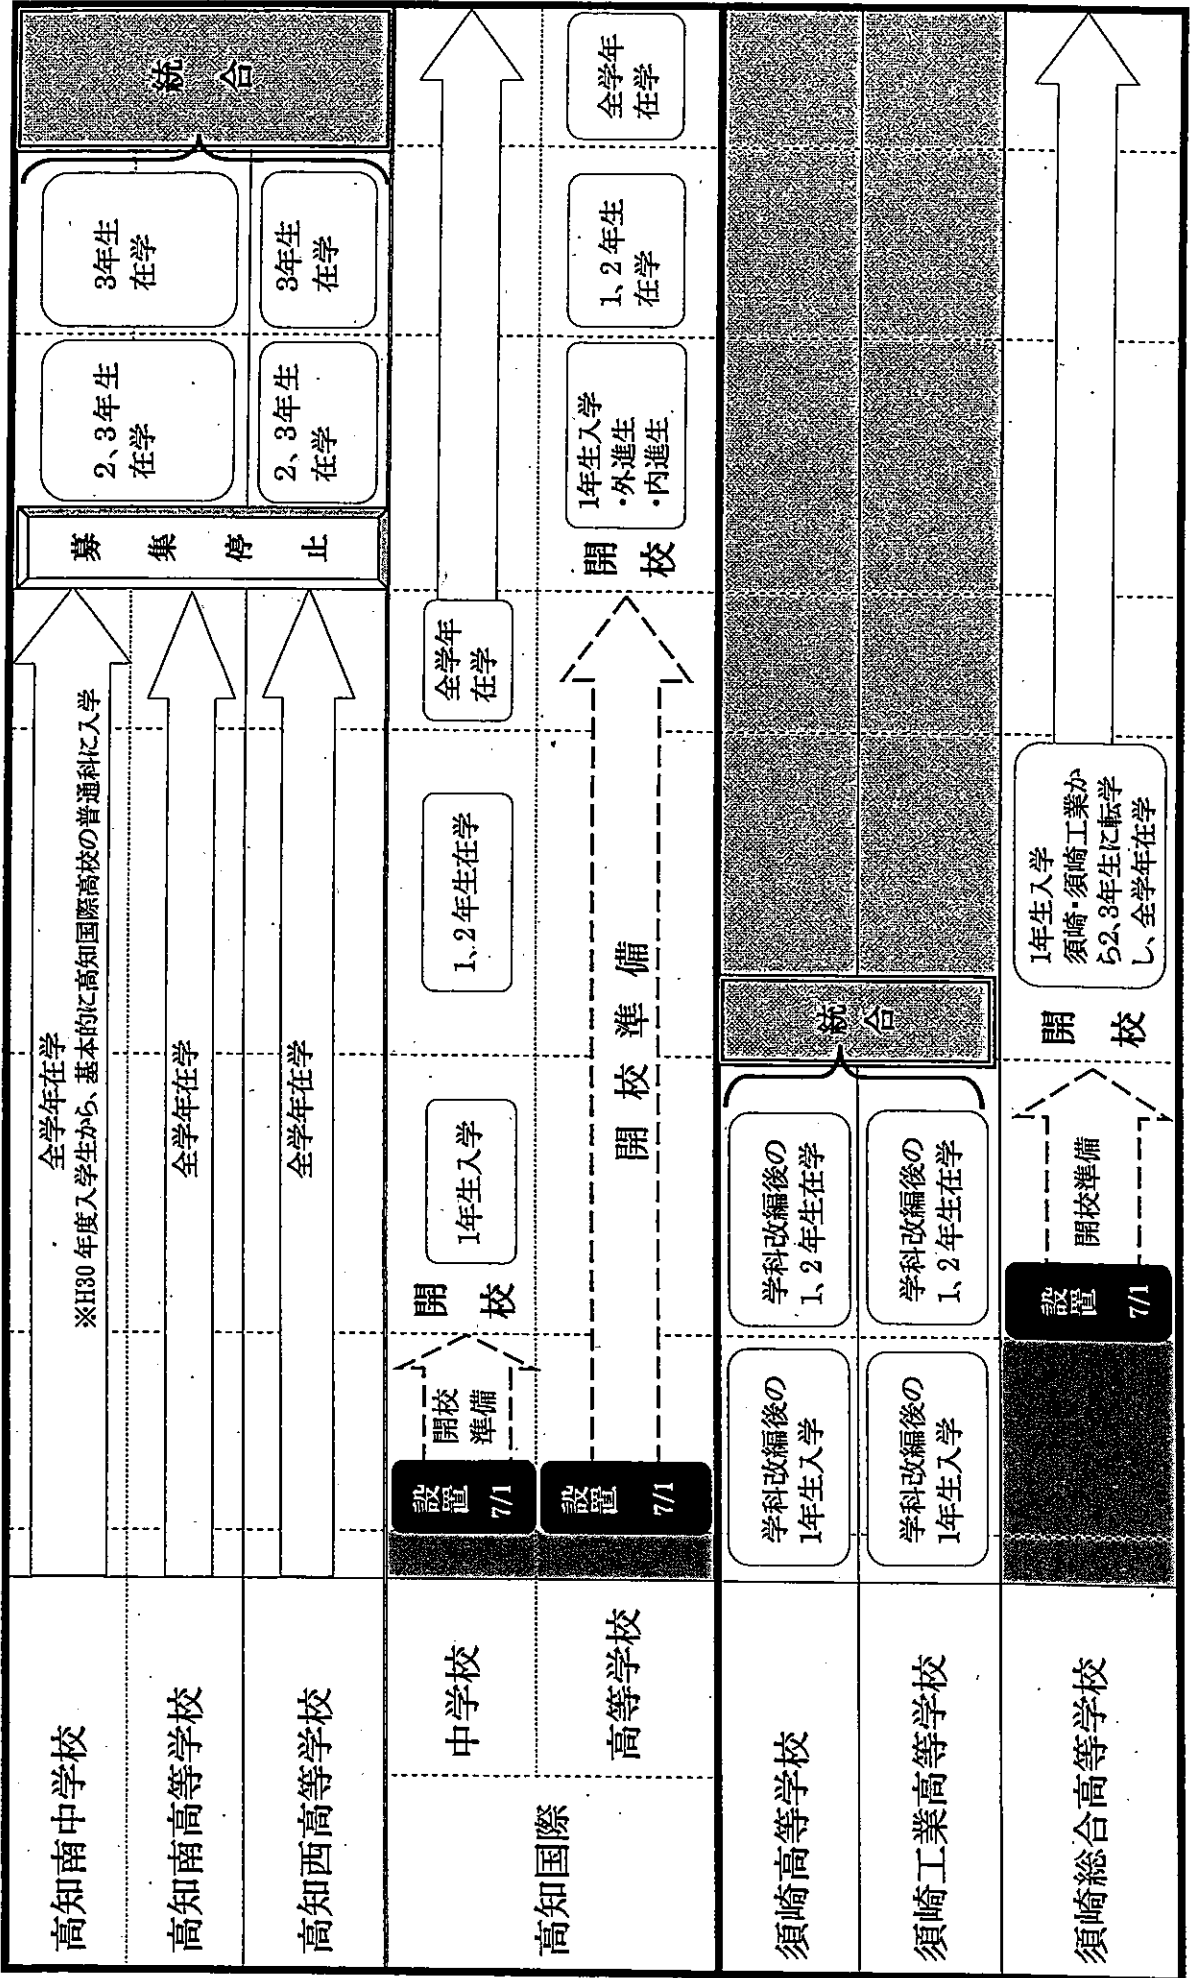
高知南中学校

全学年在学
※H30年度入学生から、基本的に高知国際高校の普通科に入学

募集停止

2、3年生在学

3年生在学

統合

高知南高等学校

全学年在学

2、3年生在学

3年生在学

高知西高等学校

全学年在学

高知国際

中学校

設置 7/1

開校準備

開校

1年生入学

1、2年生在学

全学年在学

高等学校

設置 7/1

開校準備

開校

1年生入学
・外進生
・内進生

1、2年生在学

全学年在学

須崎高等学校

学科改編後の1年生入学

学科改編後の1、2年生在学

統合

須崎工業高等学校

学科改編後の1年生入学

学科改編後の1、2年生在学

須崎総合高等学校

設置 7/1

開校準備

開校

1年生入学
須崎・須崎工業から2、3年生に転学し、全学年在学